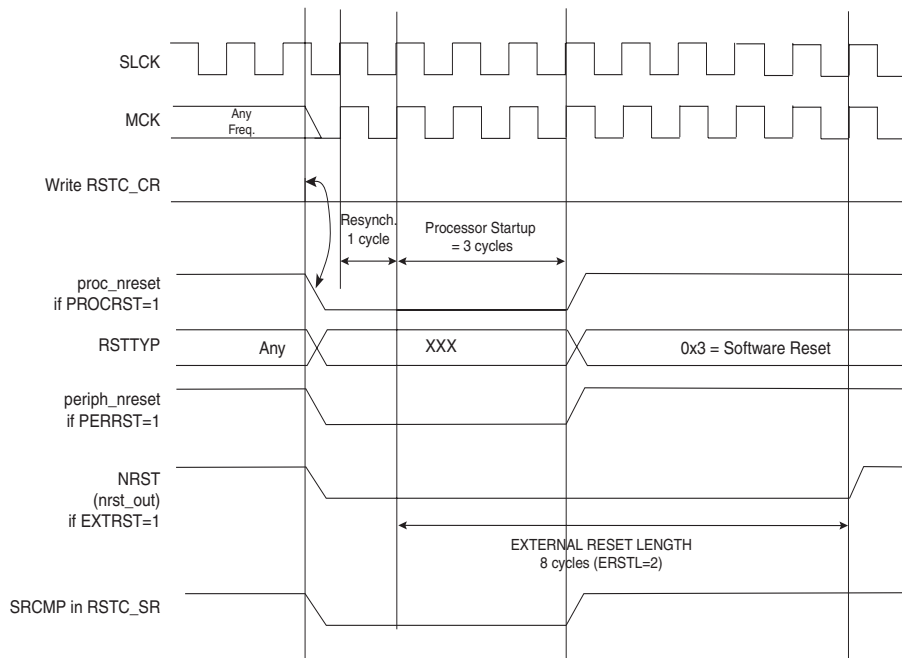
SLCK

MCK

Any Freq.

Write RSTC_CR

Resynch. 1 cycle

Processor Startup = 3 cycles

proc_nreset if PROCRST=1

RSTTYP

Any

XXX

0x3 = Software Reset

periph_nreset if PERRST=1

NRST (nrst_out) if EXTRST=1

EXTERNAL RESET LENGTH 8 cycles (ERSTL=2)

SRCMP in RSTC_SR